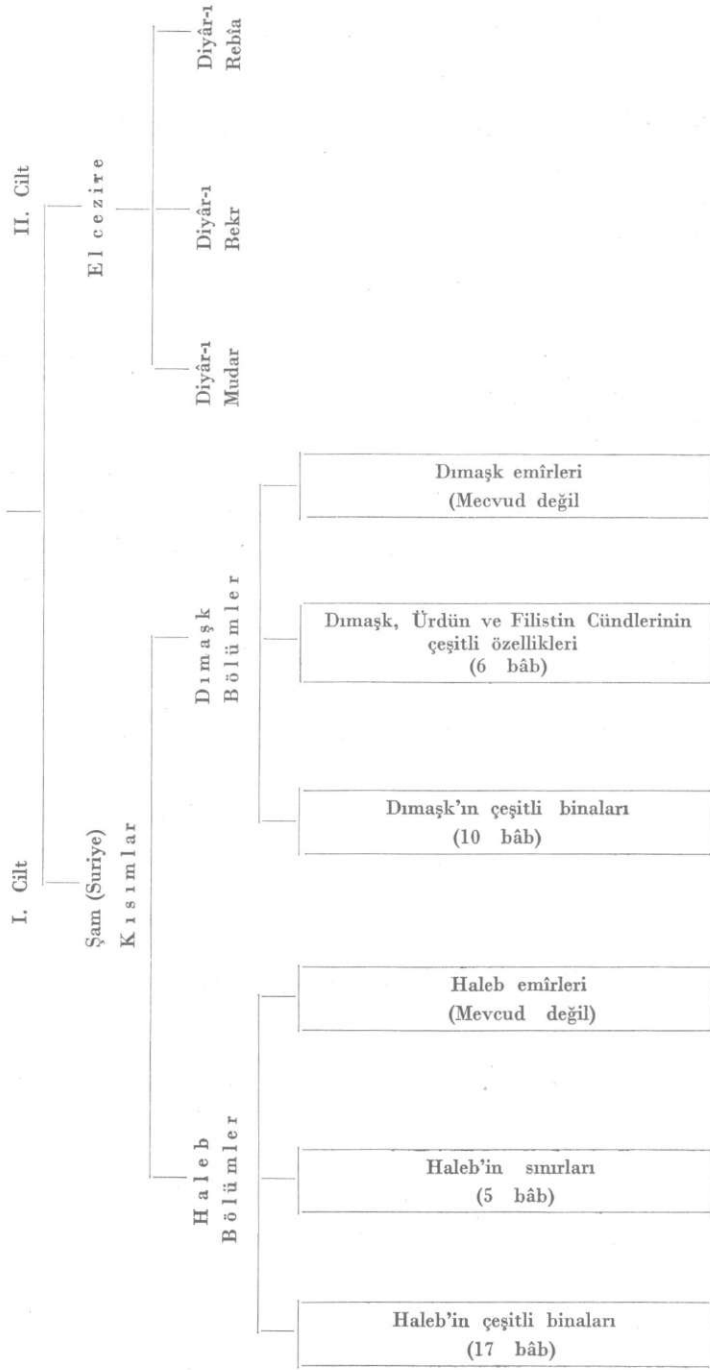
I. Cilt

II. Cilt

Şam (Suriye)
Kısımlar

Elcezire

Diyâr-ı Mudar

Diyâr-ı Bekr

Diyâr-ı Rebîa

Dımaşk
Bölümler

Dımaşk emîrleri
(Mecvud değil

Dımaşk, Ürdün ve Filistin Cündlerinin çeşitli özellikleri
(6 bâb)

Dımaşk'ın çeşitli binaları
(10 bâb)

Haleb
Bölümler

Haleb emîrleri
(Mevcud değil)

Haleb'in sınırları
(5 bâb)

Haleb'in çeşitli binaları
(17 bâb)